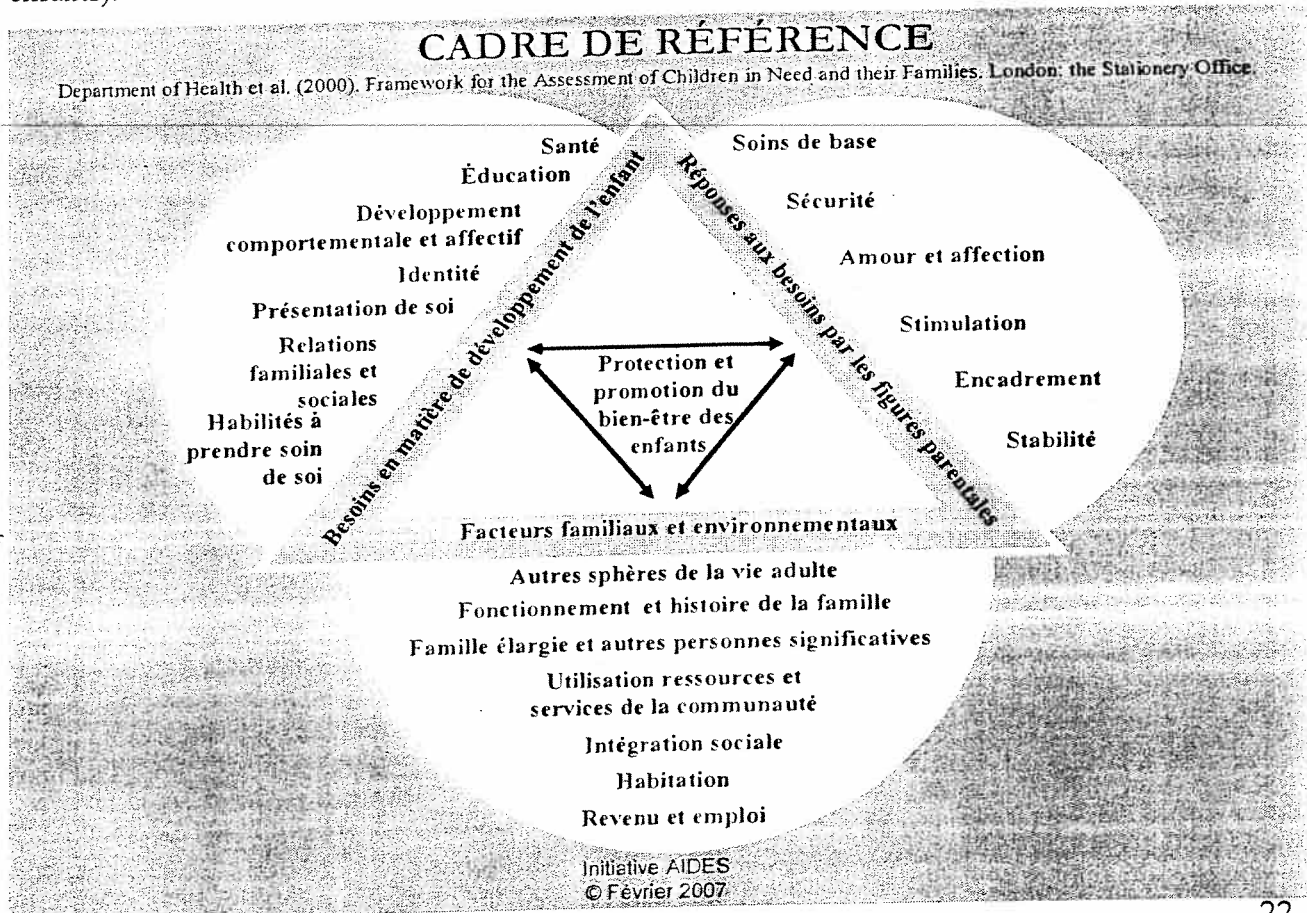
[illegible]

CADRE DE RÉFÉRENCE

Department of Health et al. (2000). Framework for the Assessment of Children in Need and their Families. London: the Stationery Office.

Santé

Éducation

Développement comportementale et affectif

Identité

Présentation de soi

Relations familiales et sociales

Habilités à prendre soin de soi

Besoins en matière de développement de l'enfant

Réponses aux besoins par les figures parentales

Soins de base

Sécurité

Amour et affection

Stimulation

Encadrement

Stabilité

Protection et promotion du bien-être des enfants

Facteurs familiaux et environnementaux

Autres sphères de la vie adulte

Fonctionnement et histoire de la famille

Famille élargie et autres personnes significatives

Utilisation ressources et services de la communauté

Intégration sociale

Habitation

Revenu et emploi

Initiative AIDES
© Février 2007

22